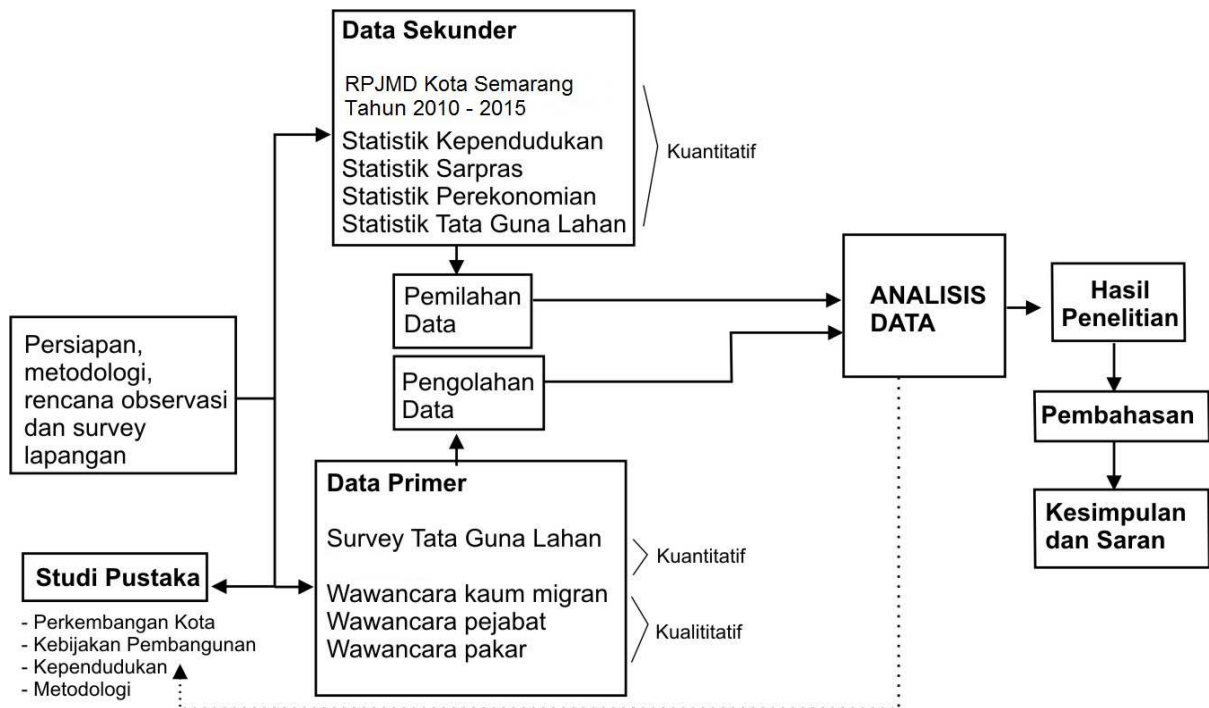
Data Sekunder

RPJMD Kota Semarang Tahun 2010 - 2015

Statistik Kependudukan
Statistik Sarpras
Statistik Perekonomian
Statistik Tata Guna Lahan

Kuantitatif

Persiapan, metodologi, rencana observasi dan survey lapangan

Pemilahan Data

Pengolahan Data

ANALISIS DATA

Hasil Penelitian

Pembahasan

Kesimpulan dan Saran

Data Primer

Survey Tata Guna Lahan

Kuantitatif

Wawancara kaum migran
Wawancara pejabat
Wawancara pakar

Kualititatif

Studi Pustaka

- Perkembangan Kota
- Kebijakan Pembangunan
- Kependudukan
- Metodologi